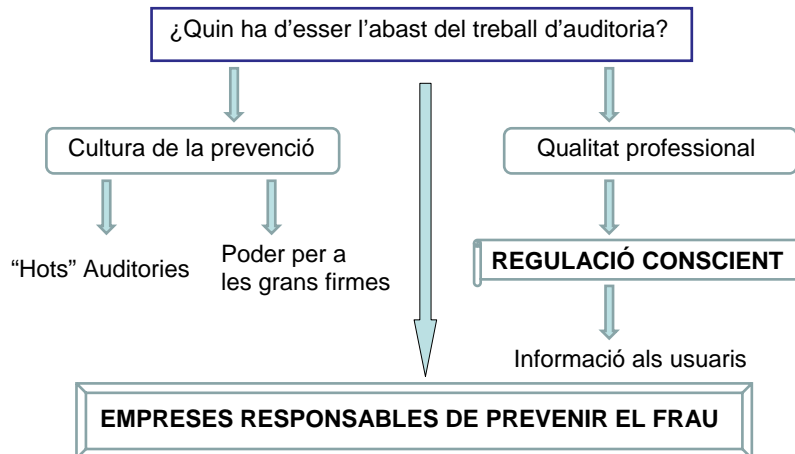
¿Quin ha d'esser l'abast del treball d'auditoria?

Cultura de la prevenció

Qualitat professional

"Hots" Auditories

Poder per a les grans firmes

REGULACIÓ CONSCIENT

Informació als usuaris

EMPRESES RESPONSABLES DE PREVENIR EL FRAU